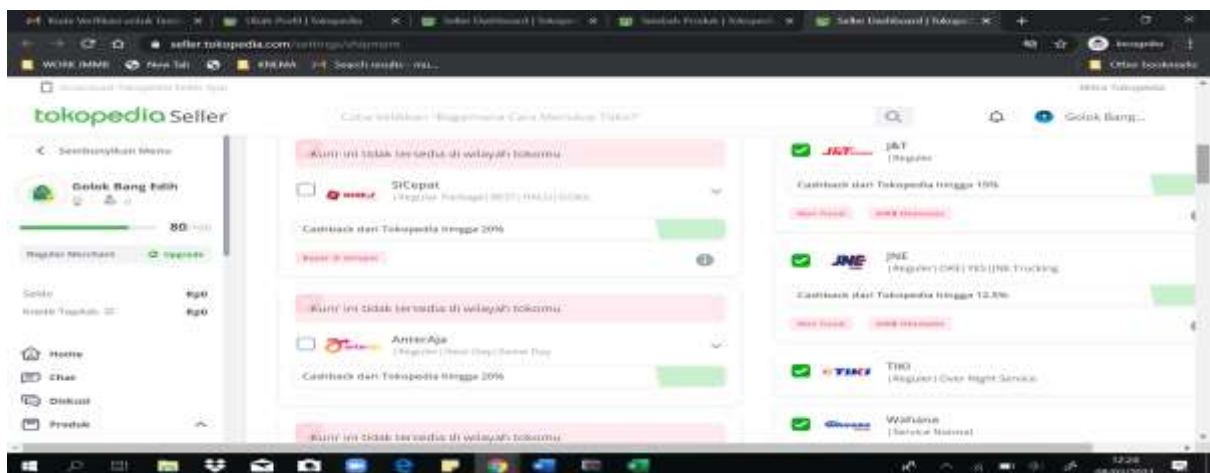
Seller Dashboard | Tokopedia
seller.tokopedia.com
tokopedia Seller
Golok Bang...
Sembunyikan Menu
Golok Bang Edih
80
Regular Merchant
Upgrade
Saldo Rp0
Home
Chat
Diskusi
Produk
Kurir ini tidak tersedia di wilayah tokomu
SiCepat
Cashback dari Tokopedia hingga 20%
Kurir ini tidak tersedia di wilayah tokomu
AnterAja
(Regular | Next Day | Same Day)
Cashback dari Tokopedia hingga 20%
Kurir ini tidak tersedia di wilayah tokomu
J&T
(Regular)
Cashback dari Tokopedia hingga 15%
JNE
(Regular | OKE | YES | JNE Trucking
Cashback dari Tokopedia hingga 12.5%
TIKI
(Regular | Over Night Service
Wahana
(Service Normal)
12:28